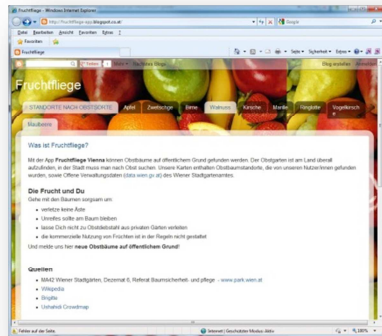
Fruchtfliege - Windows Internet Explorer

http://fruchtfliege-app.blogspot.co.at/

Google

Datei Bearbeiten Ansicht Favoriten Extras ?

Favoriten

Fruchtfliege

Seite Sicherheit Extras

Blog erstellen Anmelden

Fruchtfliege

STANDORTE NACH OBSTSORTE Apfel Zwetschge Birne Walnuss Kirsche Marille Ringlotte Vogelkirsche Maulbeere

Was ist Fruchtfliege?

Mit der App Fruchtfliege Vienna können Obstbäume auf öffentlichem Grund gefunden werden. Der Obstgarten ist am Land überall aufzufinden, in der Stadt muss man nach Obst suchen. Unsere Karten enthalten Obstbaumstandorte, die von unseren Nutzer/innen gefunden wurden, sowie Offene Verwaltungsdaten (data.wien.gv.at) des Wiener Stadtgartenamtes.

Die Frucht und Du

Gehe mit den Bäumen sorgsam um:

verletzte keine Äste

Unreifes sollte am Baum bleiben

lasse Dich nicht zu Obstdiebstahl aus privaten Gärten verleiten

die kommerzielle Nutzung von Früchten ist in der Regeln nicht gestattet

Und melde uns hier neue Obstbäume auf öffentlichem Grund!

Quellen

MA42 Wiener Stadtgärten, Dezernat 6, Referat Baumsicherheit- und pflege - www.park.wien.at

Wikipedia

Bitgilde

Ushahidi Crowdmap

Fehler auf der Seite.

Internet | Geschützter Modus: Aktiv

100%